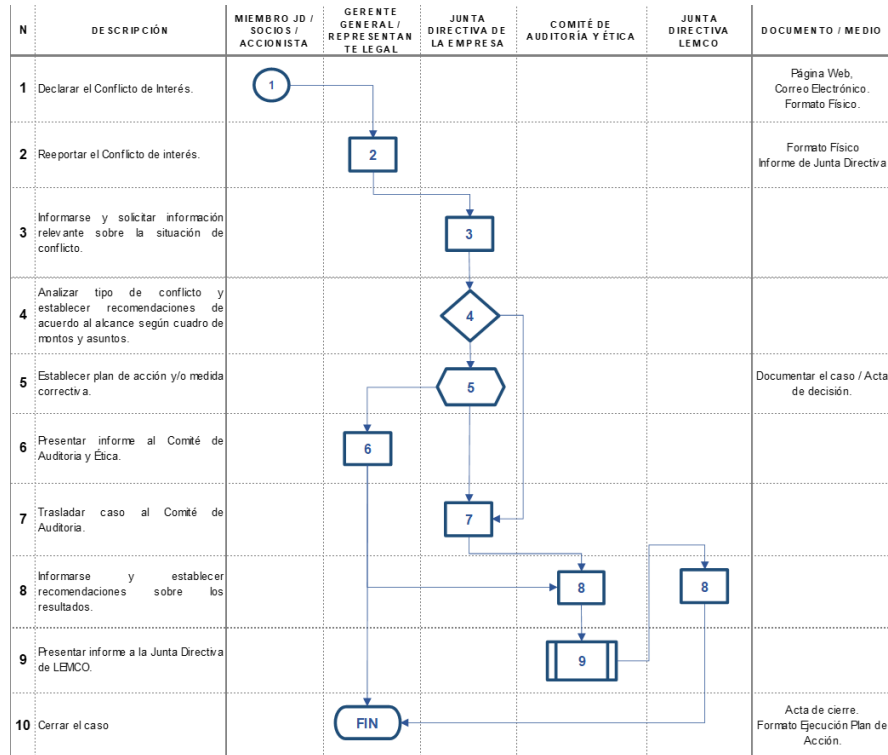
| N | DESCRIPCIÓN | MIEMBRO JD / SOCIOS / ACCIONISTA | GERENTE GENERAL / REPRESENTANTE LEGAL | JUNTA DIRECTIVA DE LA EMPRESA | COMITÉ DE AUDITORÍA Y ÉTICA | JUNTA DIRECTIVA LEMCO | DOCUMENTO / MEDIO |
|---|---|---|---|---|---|---|---|
| 1 | Declarar el Conflicto de Interés. | 1 | | | | | Página Web, Correo Electrónico. Formato Físico. |
| 2 | Reportar el Conflicto de interés. | | 2 | | | | Formato Físico Informe de Junta Directiva |
| 3 | Informarse y solicitar información relevante sobre la situación de conflicto. | | | 3 | | | |
| 4 | Analizar tipo de conflicto y establecer recomendaciones de acuerdo al alcance según cuadro de montos y asuntos. | | | 4 | | | |
| 5 | Establecer plan de acción y/o medida correctiva. | | | 5 | | | Documentar el caso / Acta de decisión. |
| 6 | Presentar informe al Comité de Auditoria y Ética. | | 6 | | | | |
| 7 | Trasladar caso al Comité de Auditoria. | | | 7 | | | |
| 8 | Informarse y establecer recomendaciones sobre los resultados. | | | | 8 | 8 | |
| 9 | Presentar informe a la Junta Directiva de LEMCO. | | | | 9 | | |
| 10 | Cerrar el caso | | FIN | | | | Acta de cierre. Formato Ejecución Plan de Acción. |